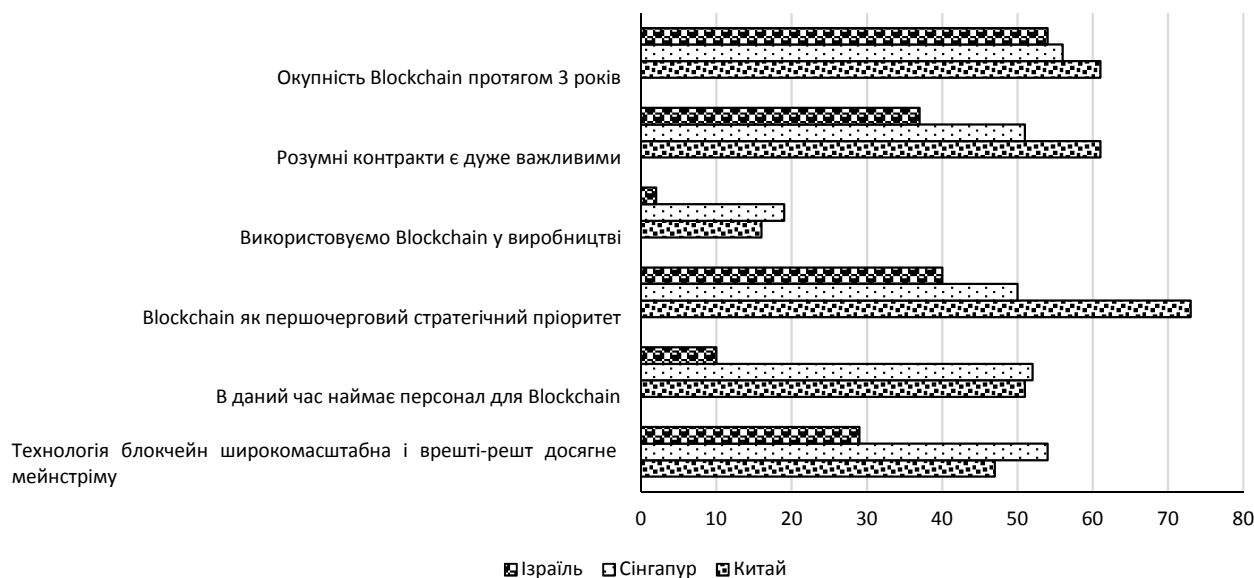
Окупність Blockchain протягом 3 років

Розумні контракти є дуже важливими

Використовуємо Blockchain у виробництві

Blockchain як першочерговий стратегічний пріоритет

В даний час наймає персонал для Blockchain

Технологія блокчейн широкомасштабна і врешті-решт досягне мейнстріму

0 10 20 30 40 50 60 70 80

Ізраїль Сінгапур Китай